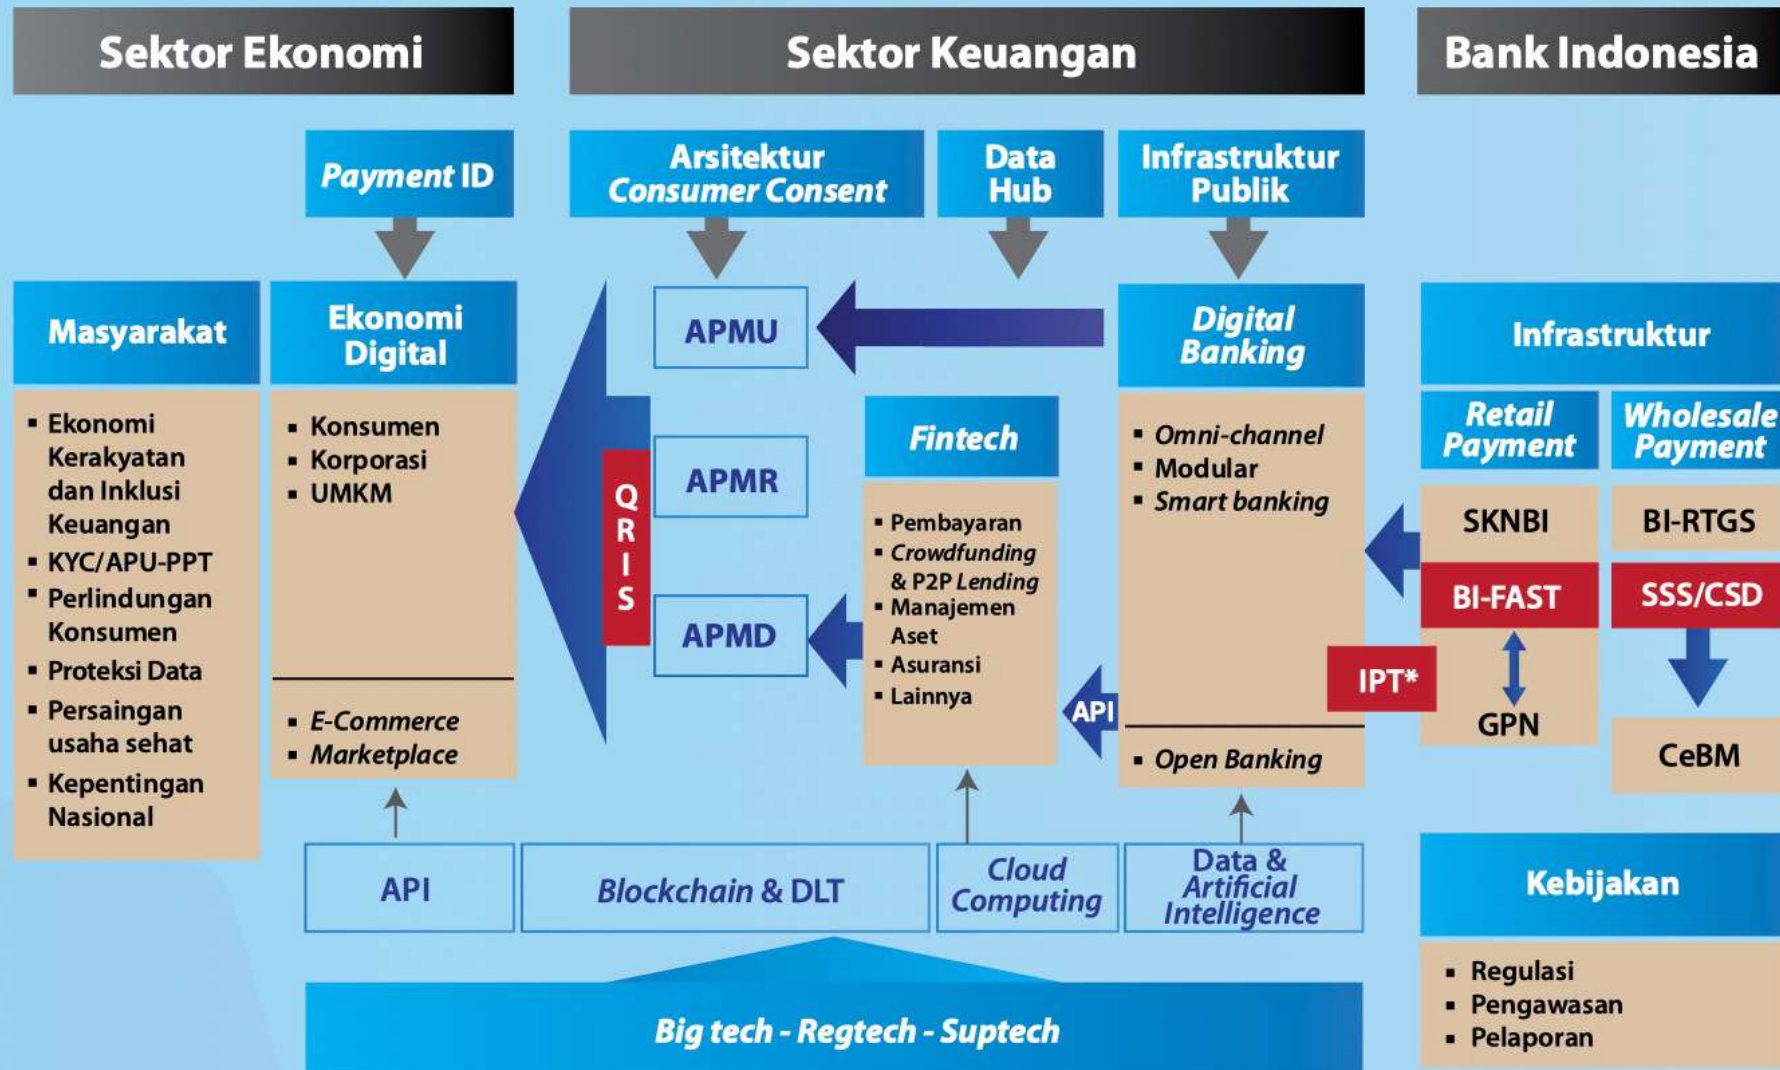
Sektor Ekonomi

Sektor Keuangan

Bank Indonesia

Payment ID

Arsitektur Consumer Consent

Data Hub

Infrastruktur Publik

Masyarakat

- Ekonomi Kerakyatan dan Inklusi Keuangan
- KYC/APU-PPT
- Perlindungan Konsumen
- Proteksi Data
- Persaingan usaha sehat
- Kepentingan Nasional

Ekonomi Digital

- Konsumen
- Korporasi
- UMKM

- E-Commerce
- Marketplace

QRIS

APMU

APMR

APMD

Fintech

- Pembayaran
- Crowdfunding & P2P Lending
- Manajemen Aset
- Asuransi
- Lainnya

API

Digital Banking

- Omni-channel
- Modular
- Smart banking

- Open Banking

Infrastruktur

Retail Payment

Wholesale Payment

SKNBI

BI-FAST

IPT*

GPN

BI-RTGS

SSS/CSD

CeBM

API

Blockchain & DLT

Cloud Computing

Data & Artificial Intelligence

Big tech - Regtech - Suptech

Kebijakan

- Regulasi
- Pengawasan
- Pelaporan